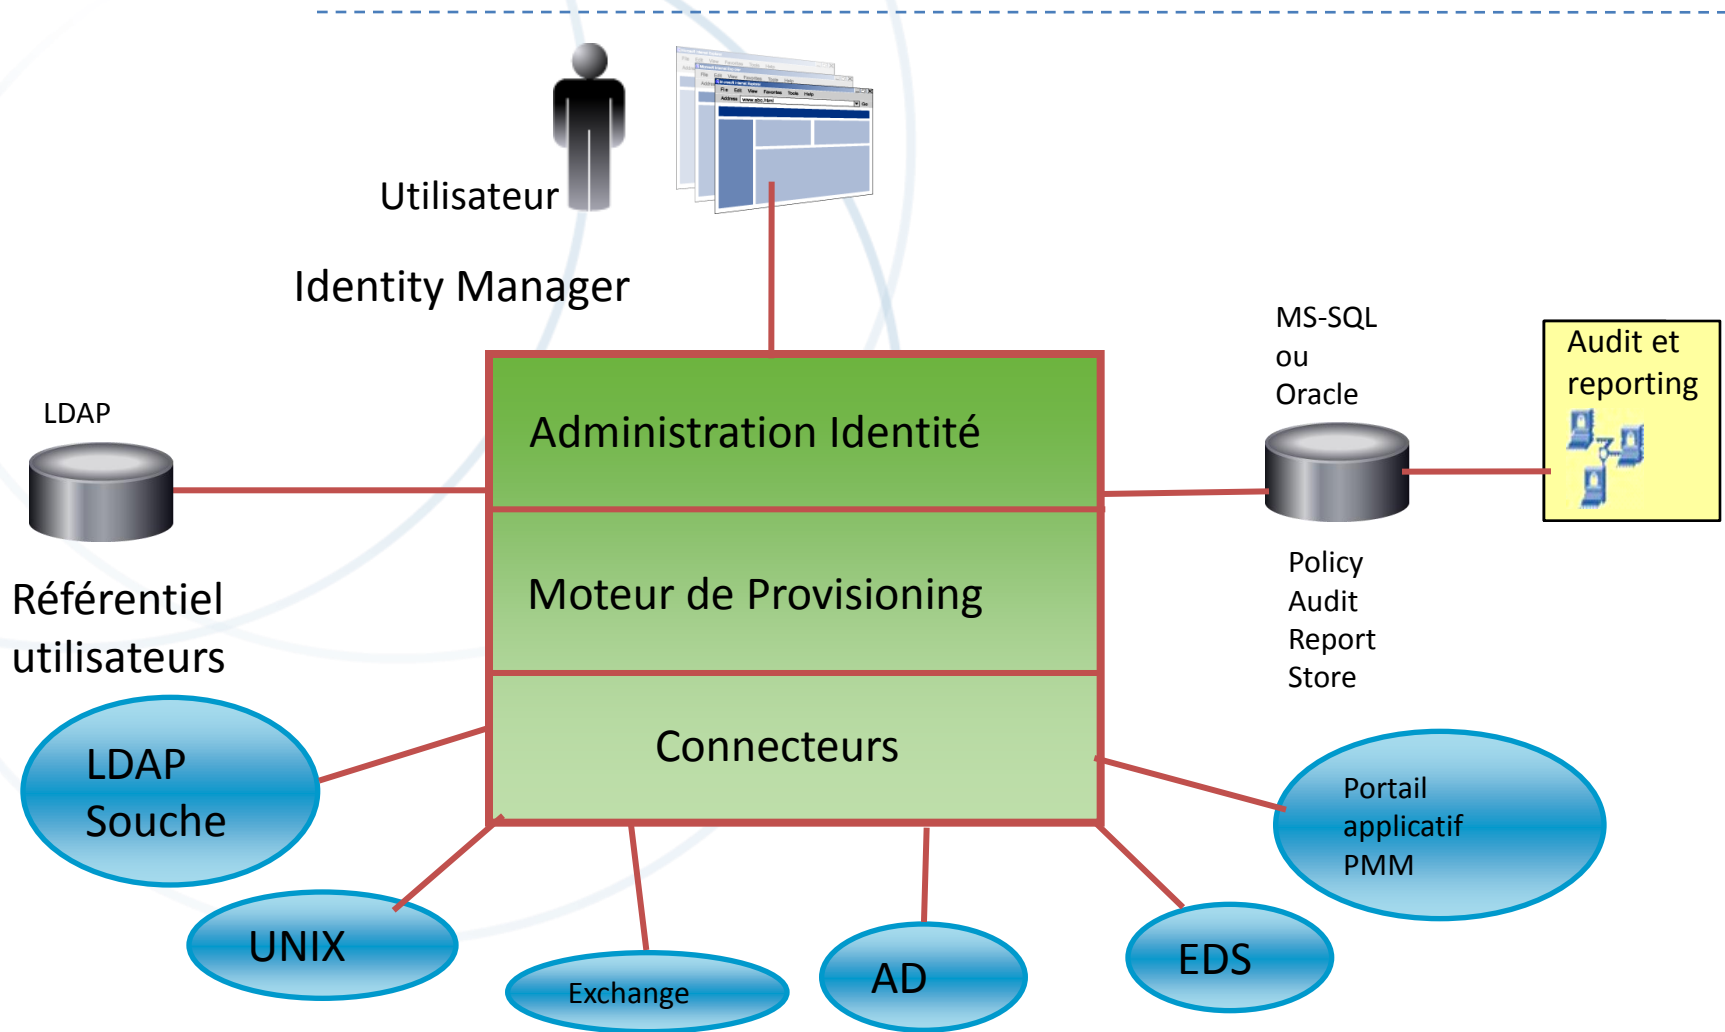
Utilisateur

Identity Manager

LDAP

Référentiel utilisateurs

Administration Identité

Moteur de Provisioning

Connecteurs

MS-SQL ou Oracle

Audit et reporting

Policy Audit Report Store

LDAP Souche

UNIX

Exchange

AD

EDS

Portail applicatif PMM